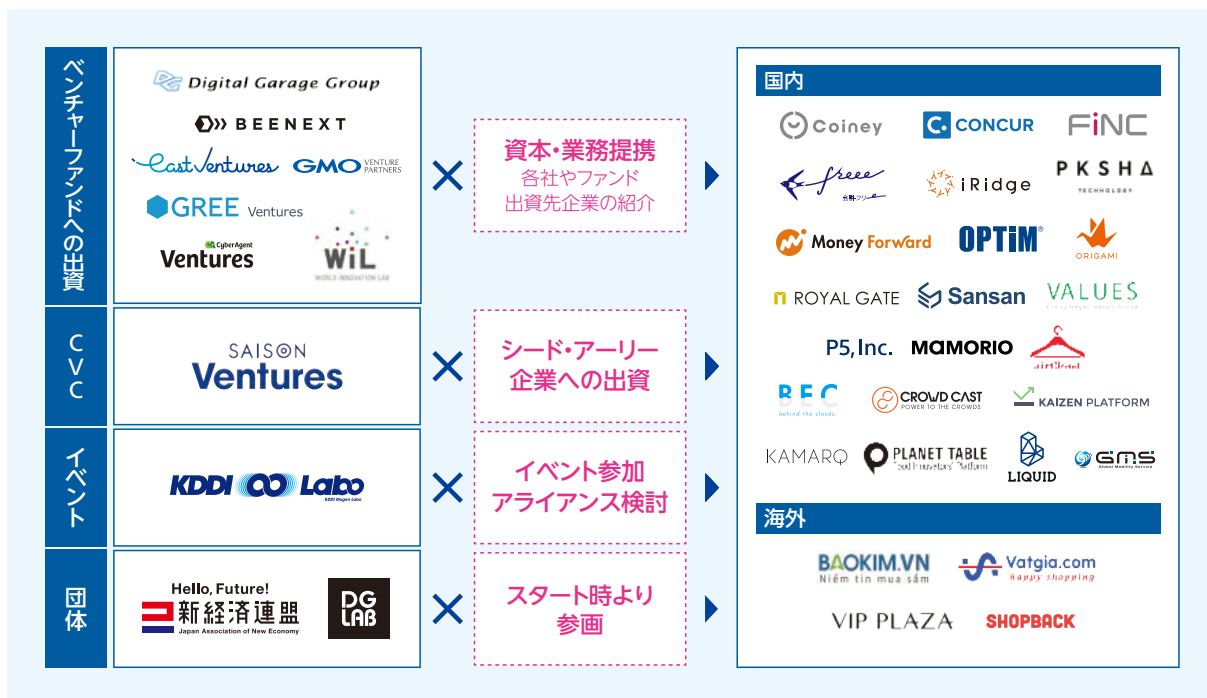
ベンチャーファンドへの出資

Digital Garage Group
BEENEXT
East Ventures
GMO VENTURE PARTNERS
GREE Ventures
CyberAgent Ventures
WiL WORLD INNOVATION LAB

×

資本・業務提携
各社やファンド
出資先企業の紹介

CVC

SAISON Ventures

×

シード・アーリー
企業への出資

イベント

KDDI ∞ Labo
KDDI Mugen Labo

×

イベント参加
アライアンス検討

団体

Hello, Future!
新経済連盟
Japan Association of New Economy
DG LAB

×

スタート時より
参画

国内

Coiney
CONCUR
FiNC
freee 会計フリー
iRidge
PKSHA TECHNOLOGY
Money Forward
OPTiM
ORIGAMI
ROYAL GATE
Sansan
VALUES
P5, Inc.
MAMORIO
airCloset
BEC behind the clouds.
CROWD CAST POWER TO THE CROWDS
KAIZEN PLATFORM
KAMARQ
PLANET TABLE "Food Innovators" Platform
LIQUID
GMS Global Mobility Service

海外

BAOKIM.VN Niềm tin mua sắm
Vatgia.com Happy shopping
VIP PLAZA
SHOPBACK